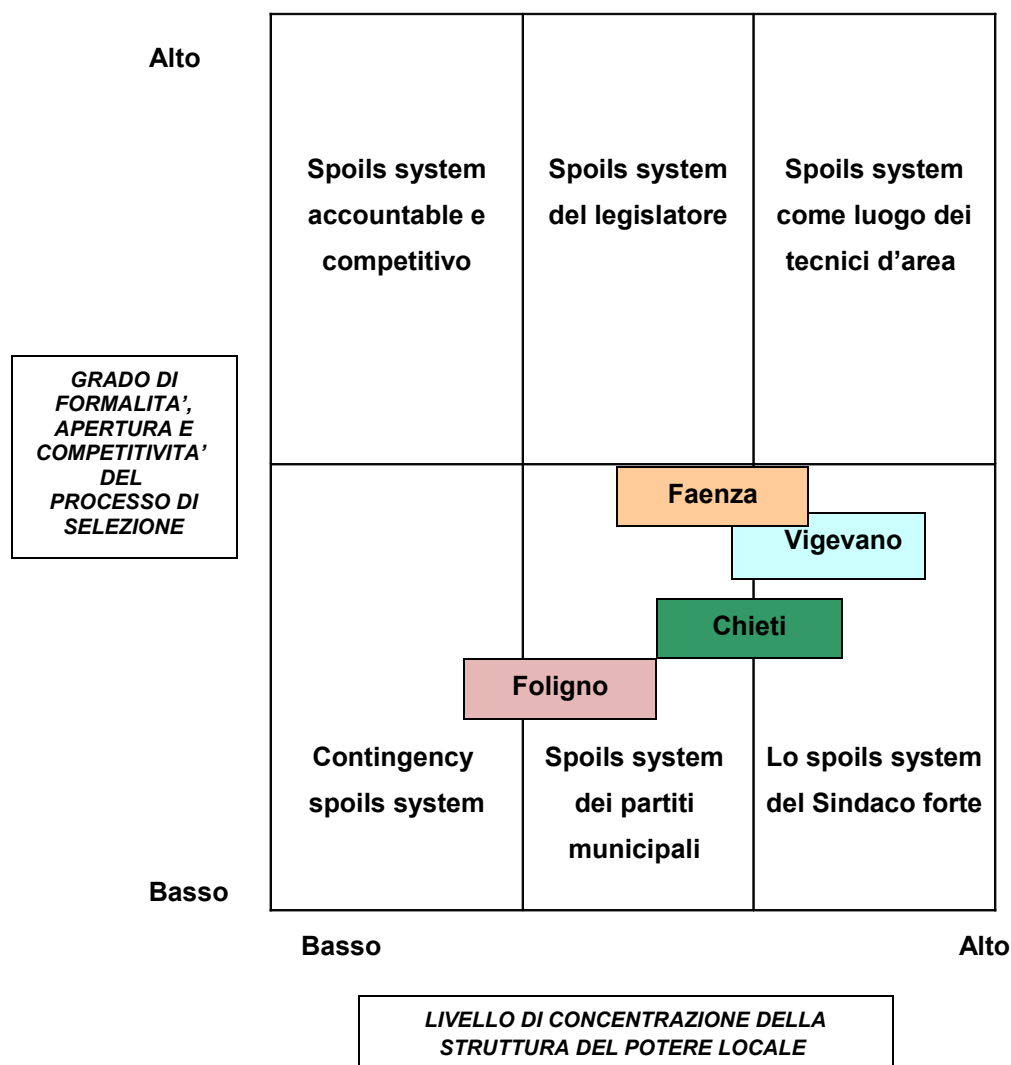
Alto

Spoils system accountable e competitivo

Spoils system del legislatore

Spoils system come luogo dei tecnici d'area

GRADO DI FORMALITA', APERTURA E COMPETITIVITA' DEL PROCESSO DI SELEZIONE

Faenza

Vigevano

Chieti

Foligno

Contingency spoils system

Spoils system dei partiti municipali

Lo spoils system del Sindaco forte

Basso

Basso

Alto

LIVELLO DI CONCENTRAZIONE DELLA STRUTTURA DEL POTERE LOCALE